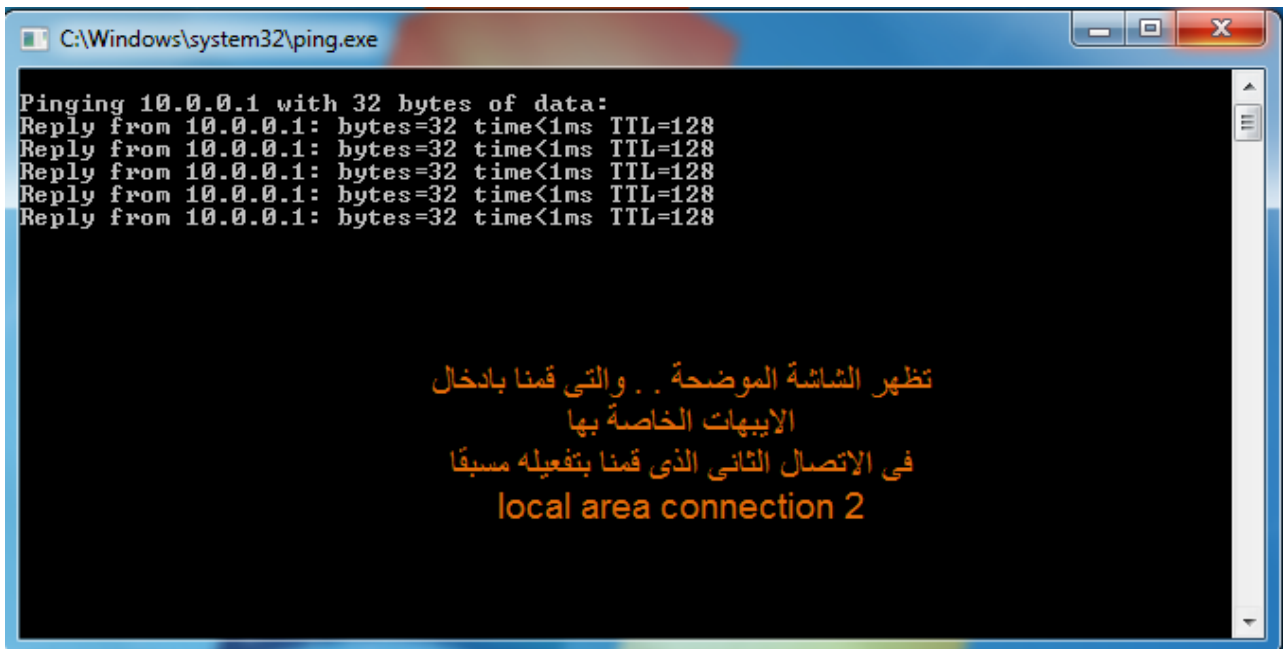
C:\Windows\system32\ping.exe

Pinging 10.0.0.1 with 32 bytes of data:
Reply from 10.0.0.1: bytes=32 time<1ms TTL=128
Reply from 10.0.0.1: bytes=32 time<1ms TTL=128
Reply from 10.0.0.1: bytes=32 time<1ms TTL=128
Reply from 10.0.0.1: bytes=32 time<1ms TTL=128
Reply from 10.0.0.1: bytes=32 time<1ms TTL=128

تظهر الشاشة الموضحة . . والتى قمنا بادخال
الايبهات الخاصة بها
فى الاتصال الثانى الذى قمنا بتفعيله مسبقًا
local area connection 2